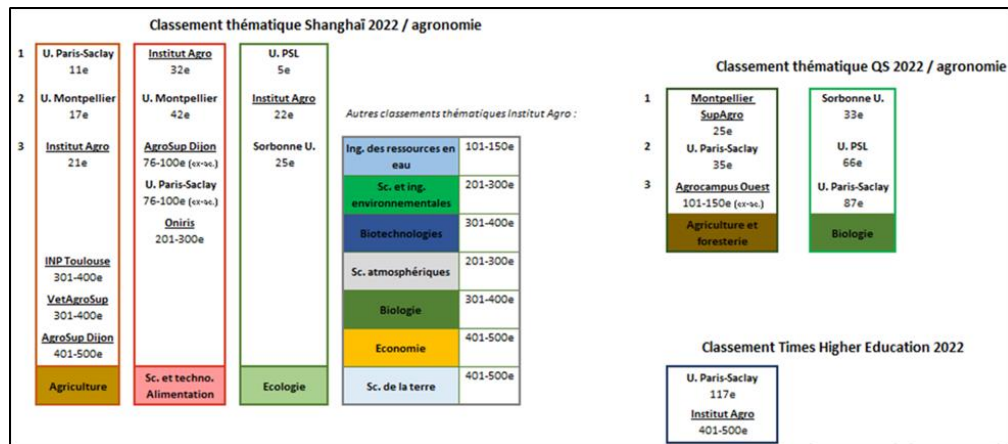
Classement thématique Shanghaï 2022 / agronomie

1
2
3

U. Paris-Saclay
11e

U. Montpellier
17e

Institut Agro
21e

INP Toulouse
301-400e

VetAgroSup
301-400e

AgroSup Dijon
401-500e

Agriculture

Institut Agro
32e

U. Montpellier
42e

AgroSup Dijon
76-100e (ex-æ.)

U. Paris-Saclay
76-100e (ex-æ.)

Oniris
201-300e

Sc. et techno. Alimentation

U. PSL
5e

Institut Agro
22e

Sorbonne U.
25e

Ecologie

Autres classements thématiques Institut Agro :

| | |
|---|---|
| Ing. des ressources en eau | 101-150e |
| Sc. et ing. environnementales | 201-300e |
| Biotechnologies | 301-400e |
| Sc. atmosphériques | 201-300e |
| Biologie | 301-400e |
| Economie | 401-500e |
| Sc. de la terre | 401-500e |

Classement thématique QS 2022 / agronomie

1
2
3

Montpellier SupAgro
25e

U. Paris-Saclay
35e

Agrocampus Ouest
101-150e (ex-æ.)

Agriculture et foresterie

Sorbonne U.
33e

U. PSL
66e

U. Paris-Saclay
87e

Biologie

Classement Times Higher Education 2022

U. Paris-Saclay
117e

Institut Agro
401-500e